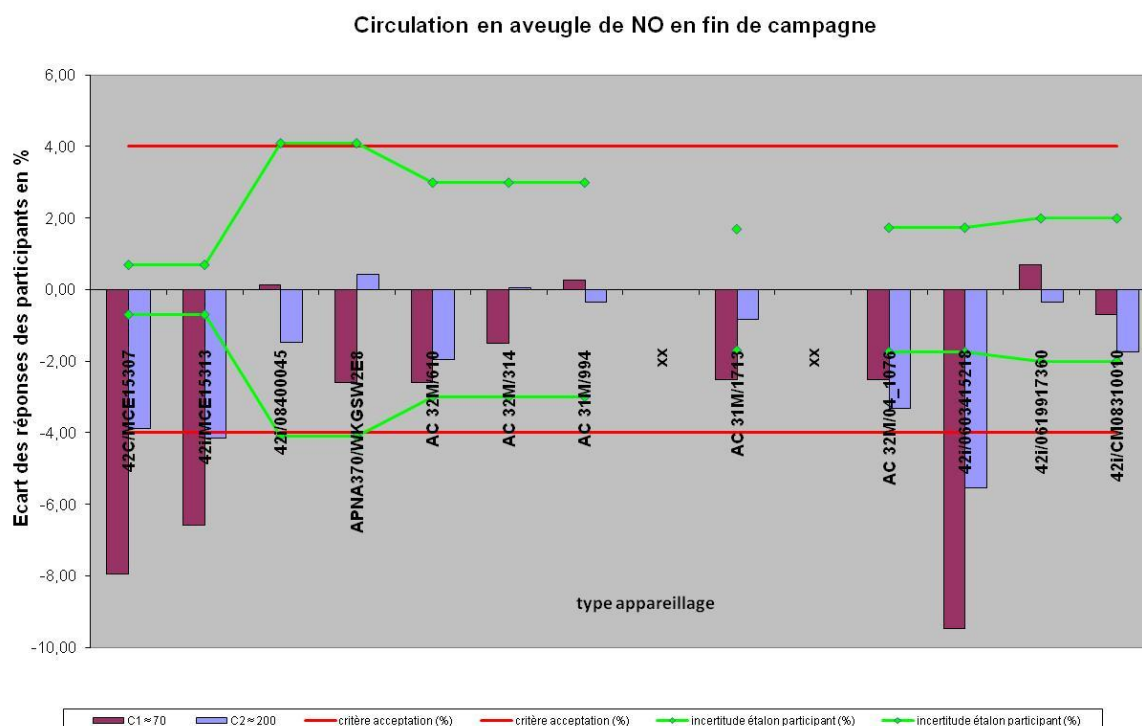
Circulation en aveugle de NO en fin de campagne

Ecart des réponses des participants en %

6,00
4,00
2,00
0,00
-2,00
-4,00
-6,00
-8,00
-10,00

42C/MCE15307
42i/MCE15313
42i/08400045
APNA370/WKGSW2E8
AC 32M/610
AC 32M/314
AC 31M/994
XX
AC 31M/1713
XX
AC 32M/04_1076
42i/0603415218
42i/0619917360
42i/CM08310010

type appareillage

C1 ≈ 70
C2 ≈ 200
critère acceptation (%)
critère acceptation (%)
incertitude étalon participant (%)
incertitude étalon participant (%)